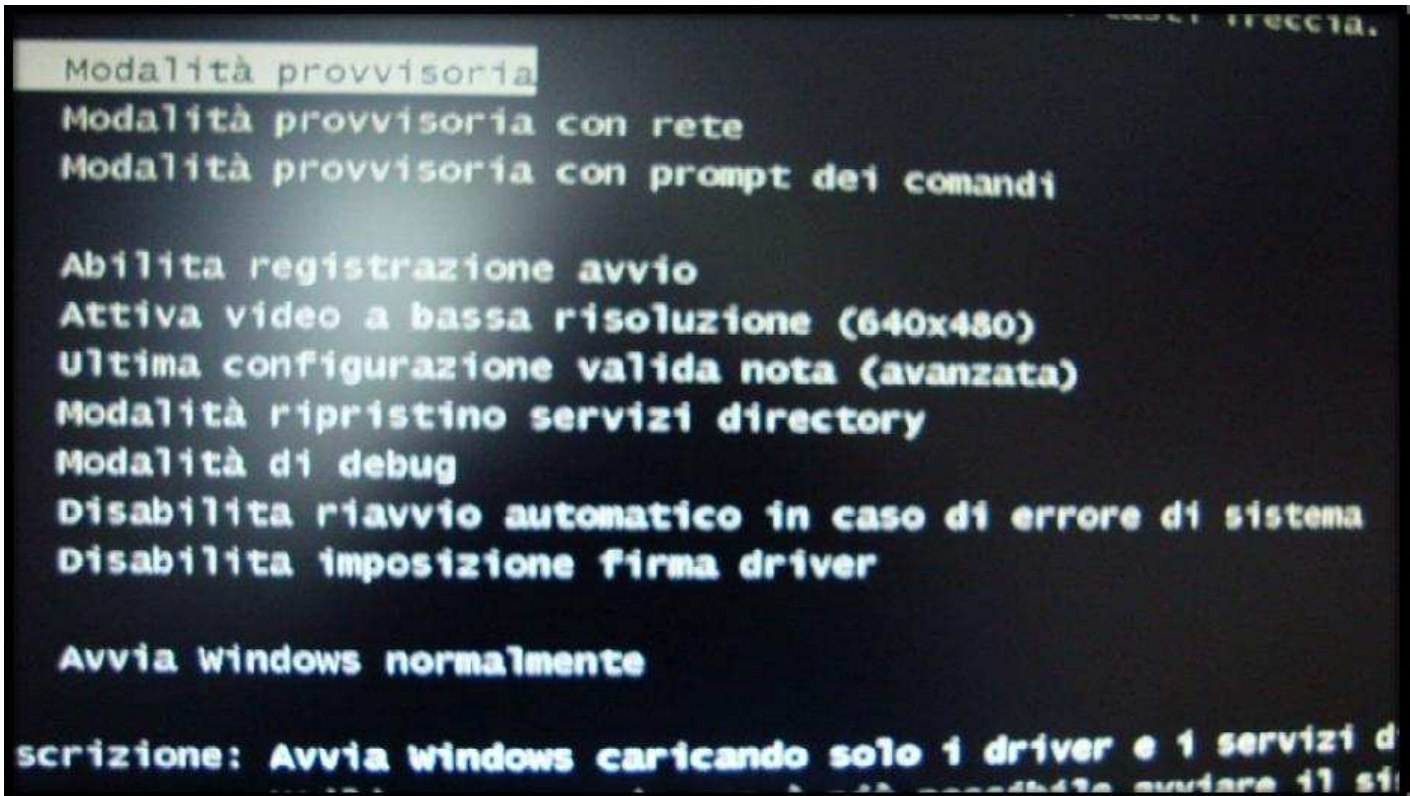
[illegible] freccia.

Modalità provvisoria
Modalità provvisoria con rete
Modalità provvisoria con prompt dei comandi

Abilita registrazione avvio
Attiva video a bassa risoluzione (640x480)
Ultima configurazione valida nota (avanzata)
Modalità ripristino servizi directory
Modalità di debug
Disabilita riavvio automatico in caso di errore di sistema
Disabilita imposizione firma driver

Avvia Windows normalmente

scrizione: Avvia Windows caricando solo i driver e i servizi d
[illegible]